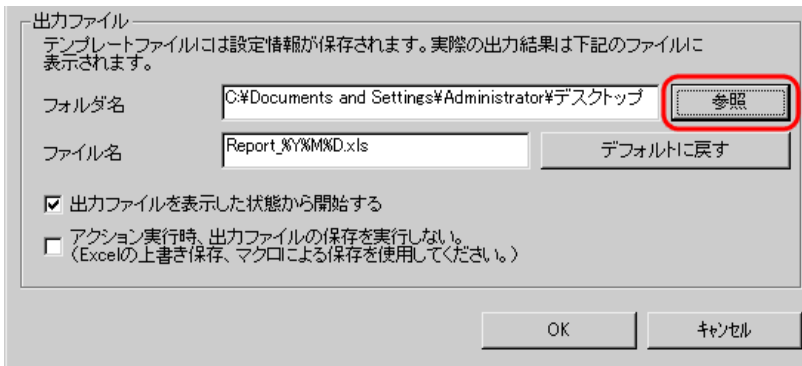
出力ファイル

テンプレートファイルには設定情報が保存されます。実際の出力結果は下記のファイルに表示されます。

フォルダ名 C:¥Documents and Settings¥Administrator¥デスクトップ 参照

ファイル名 Report_%Y%M%D.xls デフォルトに戻す

☑ 出力ファイルを表示した状態から開始する

☐ アクション実行時、出力ファイルの保存を実行しない。
（Excelの上書き保存、マクロによる保存を使用してください。）

OK キャンセル